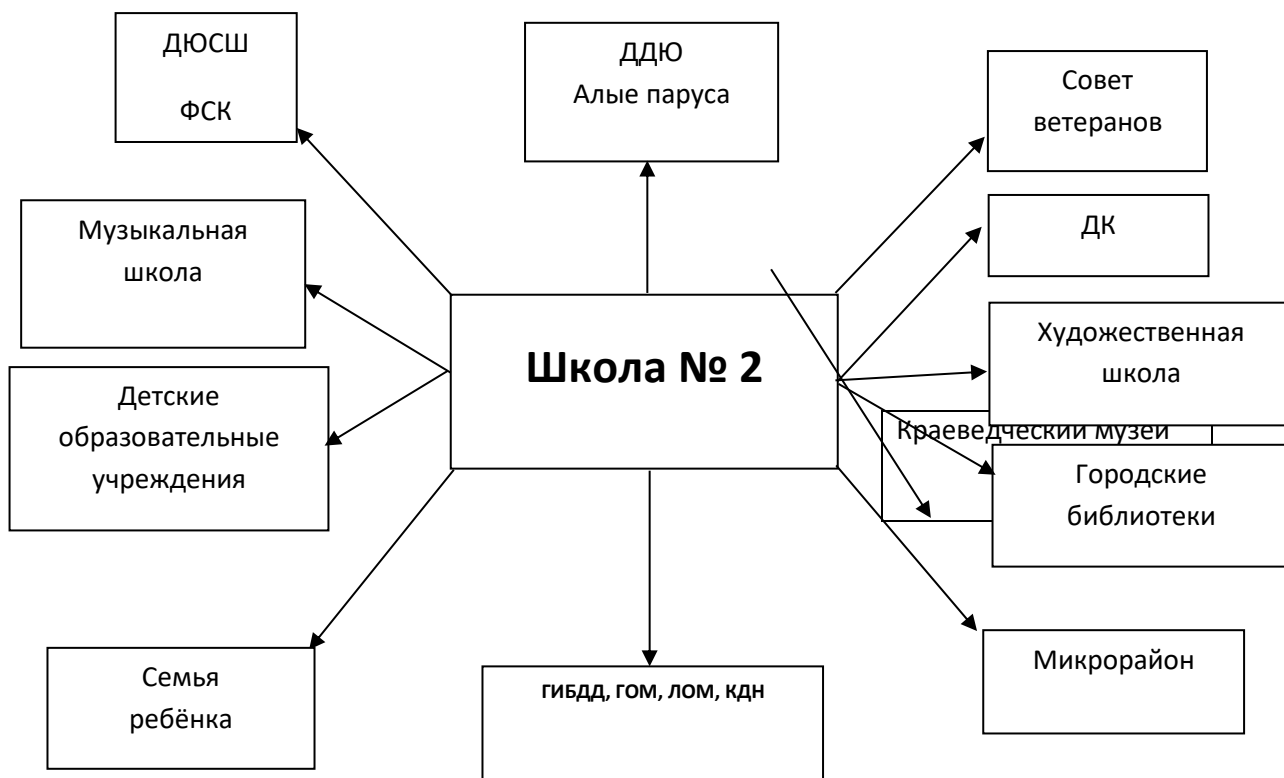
ДЮСШ

ФСК

ДДЮ
Алые паруса

Совет ветеранов

Музыкальная школа

ДК

Школа № 2

Художественная школа

Детские образовательные учреждения

Краеведческий музей

Городские библиотеки

Семья ребёнка

ГИБДД, ГОМ, ЛОМ, КДН

Микрорайон